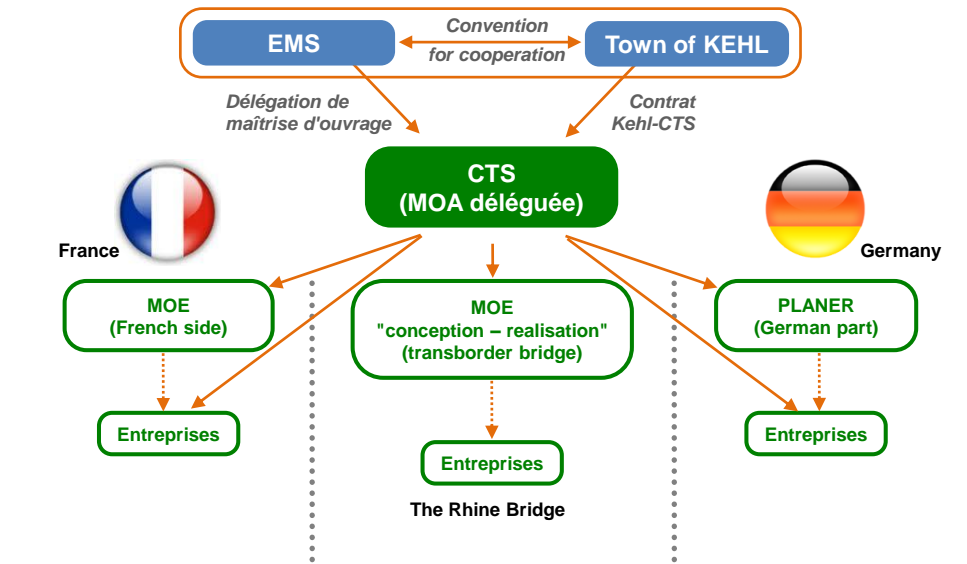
EMS

Convention
for cooperation

Town of KEHL

Délégation de
maîtrise d'ouvrage

Contrat
Kehl-CTS

CTS
(MOA déléguée)

France

Germany

MOE
(French side)

MOE
"conception – realisation"
(transborder bridge)

PLANER
(German part)

Entreprises

Entreprises

Entreprises

The Rhine Bridge